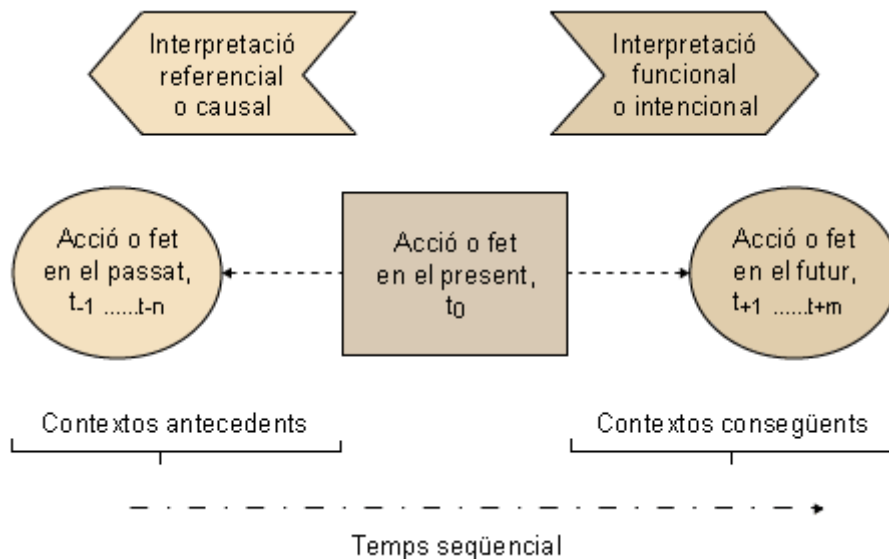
Interpretació referencial o causal

Interpretació funcional o intencional

Acció o fet en el passat, $t_{-1}$ ......$t_{-n}$

Acció o fet en el present, $t_0$

Acció o fet en el futur, $t_{+1}$ ......$t_{+m}$

Contextos antecedents

Contextos consegüents

Temps seqüencial